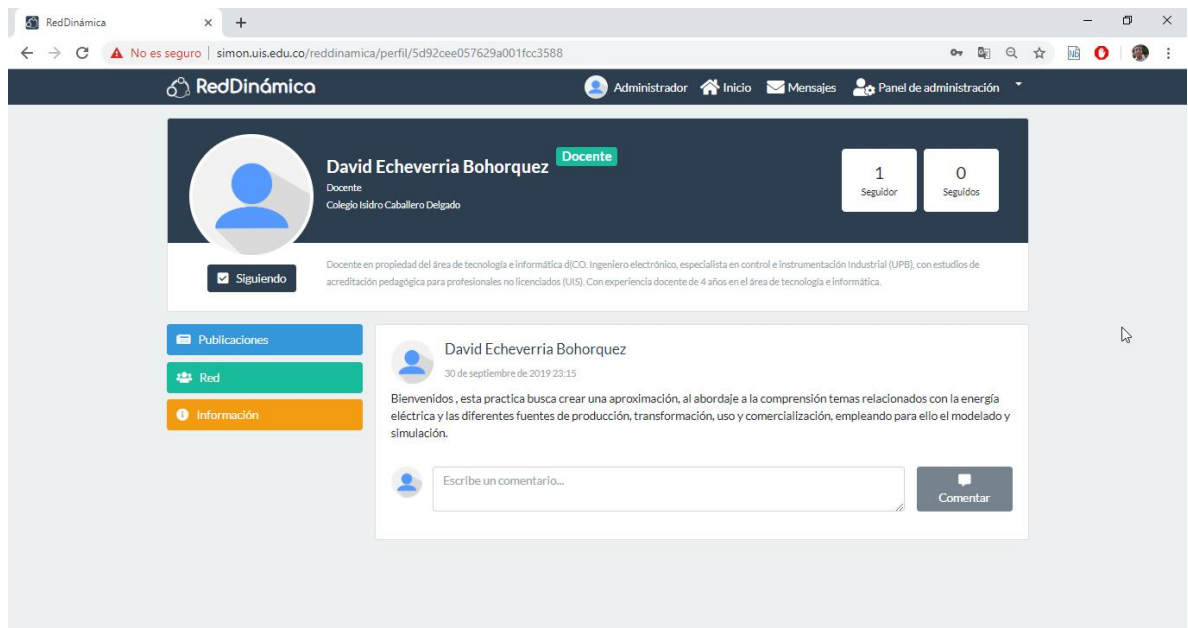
RedDinámica ×

No es seguro | simon.uis.edu.co/reddinamica/perfil/5d92cee057629a001fcc3588

RedDinámica

Administrador Inicio Mensajes Panel de administración

David Echeverria Bohorquez Docente

Docente

Colegio Isidro Caballero Delgado

1
Seguidor

0
Seguidos

Siguiendo

Docente en propiedad del área de tecnología e informática d(CO. Ingeniero electrónico, especialista en control e instrumentación Industrial (UPB), con estudios de acreditación pedagógica para profesionales no licenciados (UIS). Con experiencia docente de 4 años en el área de tecnología e informática.

Publicaciones

Red

Información

David Echeverria Bohorquez

30 de septiembre de 2019 23:15

Bienvenidos , esta practica busca crear una aproximación, al abordaje a la comprensión temas relacionados con la energía eléctrica y las diferentes fuentes de producción, transformación, uso y comercialización, empleando para ello el modelado y simulación.

Escribe un comentario...

Comentar